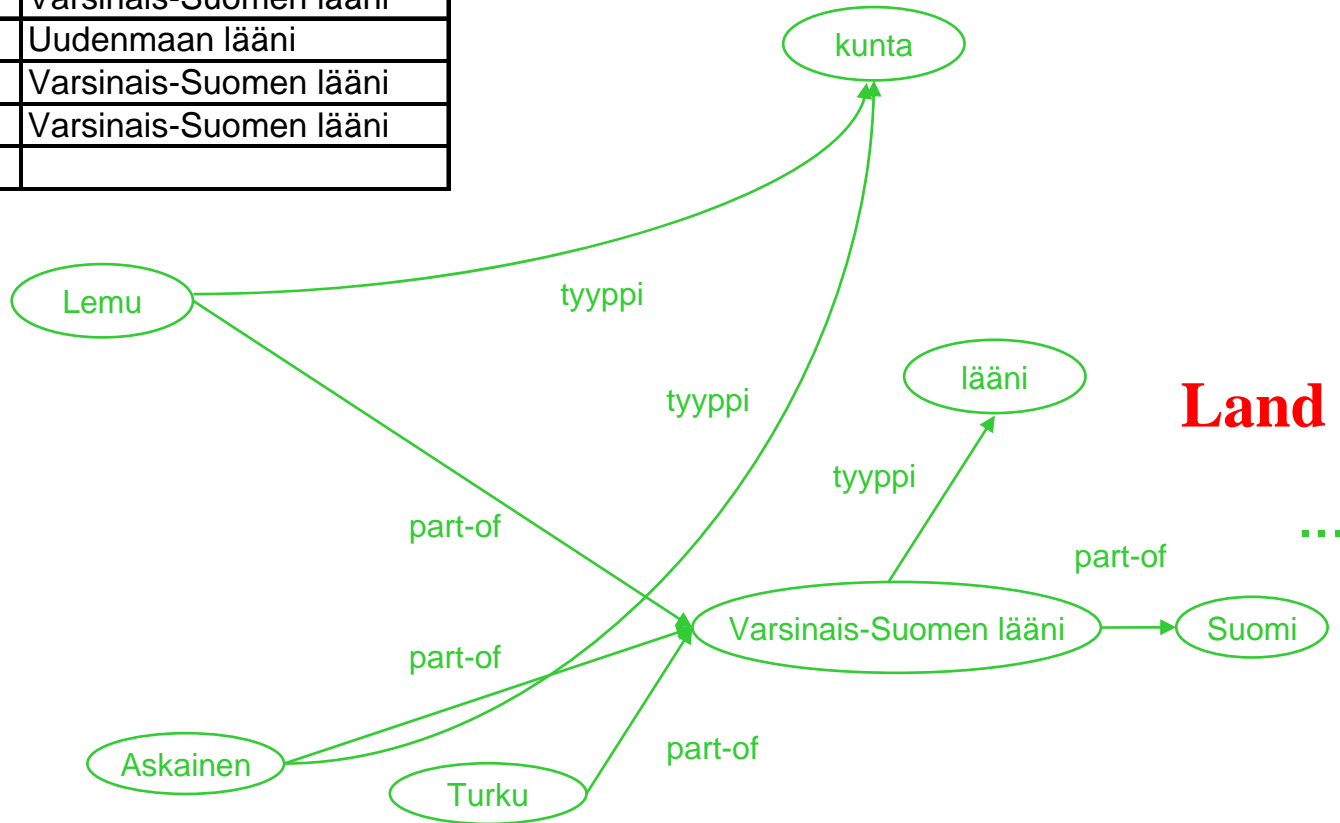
| Varsinais-Suomen lääni |
|---|
| Uudenmaan lääni |
| Varsinais-Suomen lääni |
| Varsinais-Suomen lääni |
| |

kunta

Lemu

tyyppi

tyyppi

lääni

Land

tyyppi

part-of

part-of

...

Varsinais-Suomen lääni

Suomi

part-of

Askainen

Turku

part-of